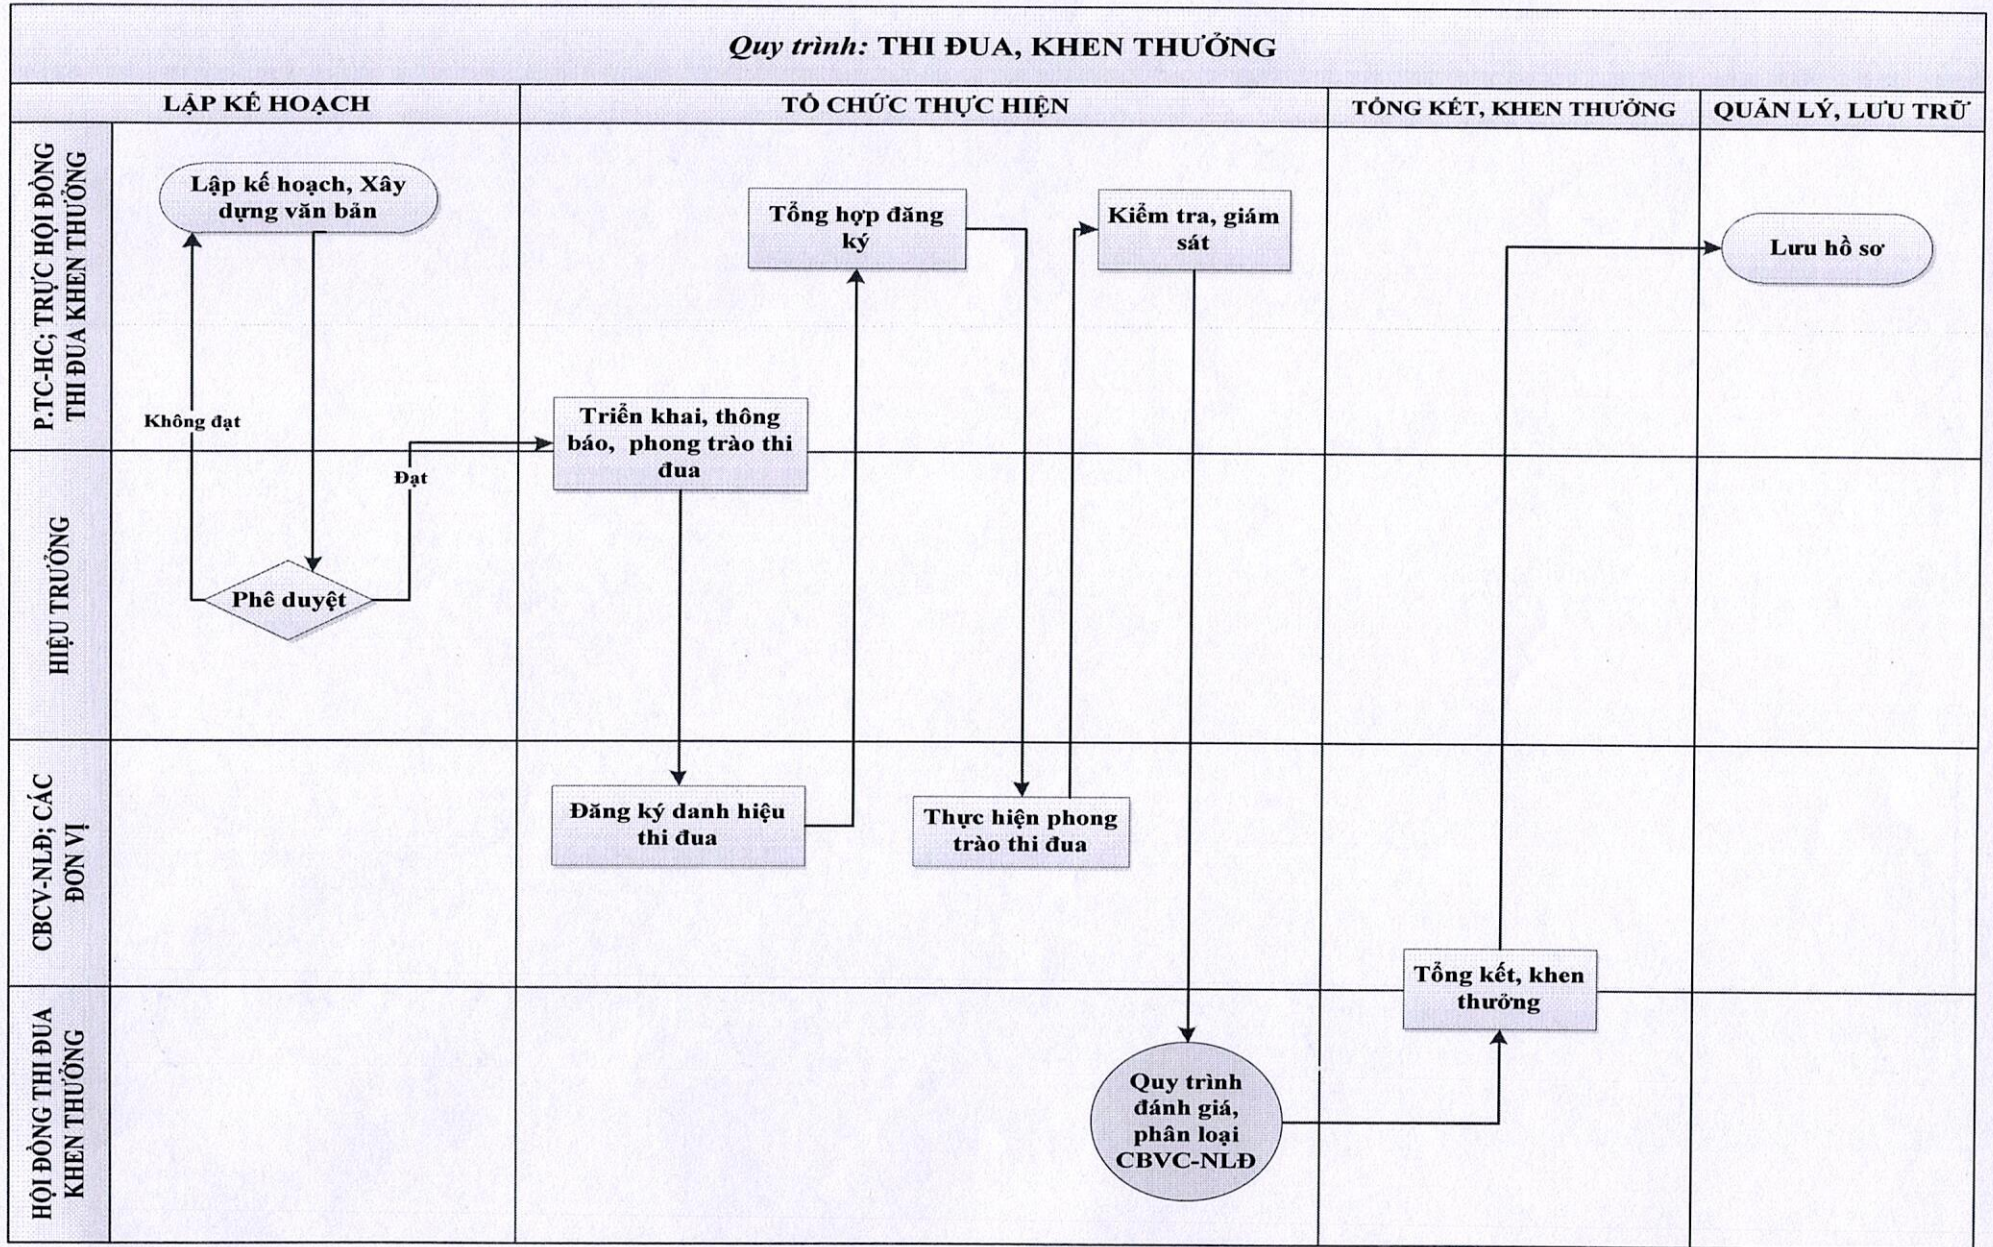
Quy trình: THI ĐUA, KHEN THƯỞNG

LẬP KẾ HOẠCH

TỔ CHỨC THỰC HIỆN

TỔNG KẾT, KHEN THƯỞNG

QUẢN LÝ, LƯU TRỮ

P.TC-HC; TRỰC HỘI ĐỒNG THI ĐUA KHEN THƯỞNG

HIỆU TRƯỞNG

CBCV-NLĐ; CÁC ĐƠN VỊ

HỘI ĐỒNG THI ĐUA KHEN THƯỞNG

Lập kế hoạch, Xây dựng văn bản

Tổng hợp đăng ký

Kiểm tra, giám sát

Lưu hồ sơ

Không đạt

Triển khai, thông báo, phong trào thi đua

Đạt

Phê duyệt

Đăng ký danh hiệu thi đua

Thực hiện phong trào thi đua

Tổng kết, khen thưởng

Quy trình đánh giá, phân loại CBVC-NLĐ